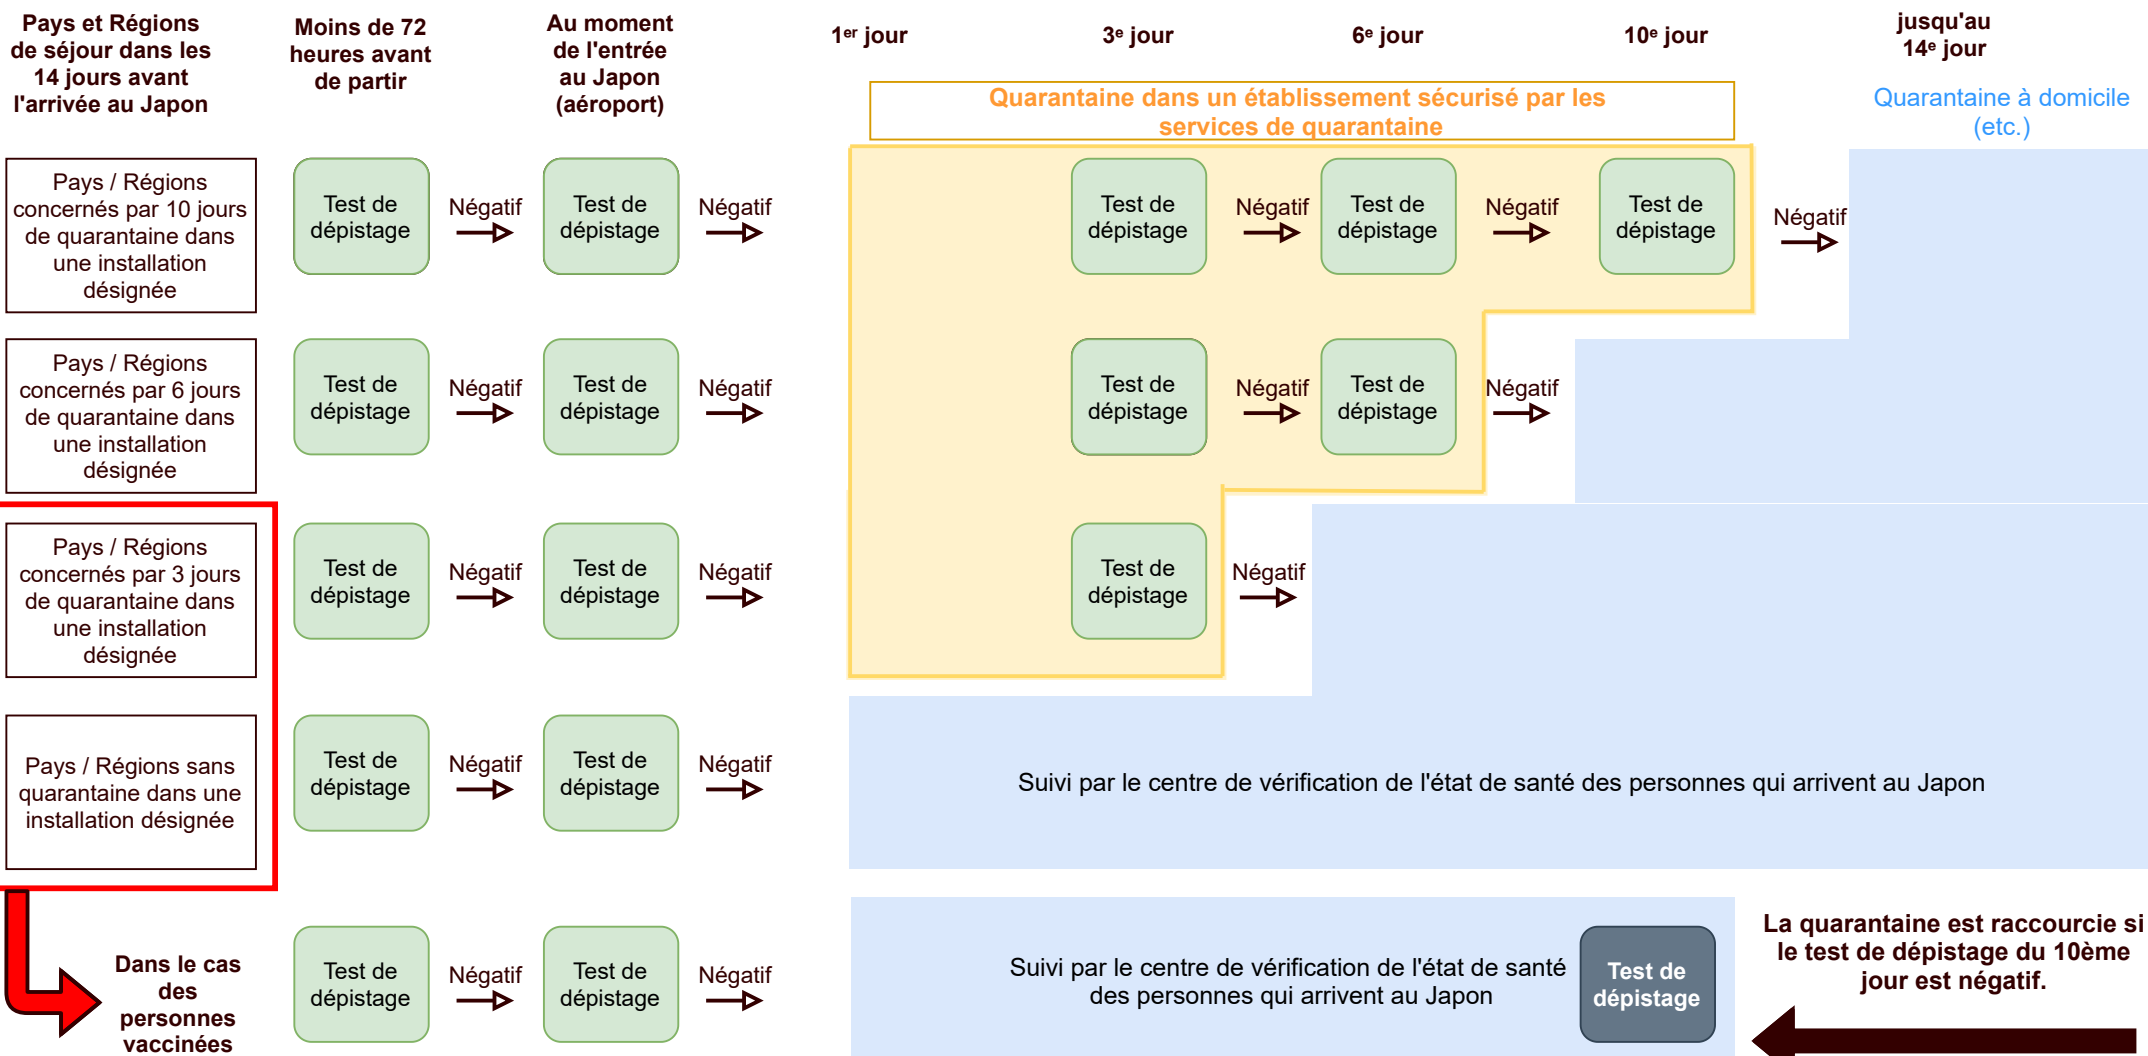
Pays et Régions de séjour dans les 14 jours avant l'arrivée au Japon

Moins de 72 heures avant de partir

Au moment de l'entrée au Japon (aéroport)

1$^{er}$ jour

3$^{e}$ jour

6$^{e}$ jour

10$^{e}$ jour

jusqu'au 14$^{e}$ jour

Quarantaine dans un établissement sécurisé par les services de quarantaine

Quarantaine à domicile (etc.)

Pays / Régions concernés par 10 jours de quarantaine dans une installation désignée

Test de dépistage

Négatif

Test de dépistage

Négatif

Test de dépistage

Négatif

Test de dépistage

Négatif

Test de dépistage

Négatif

Pays / Régions concernés par 6 jours de quarantaine dans une installation désignée

Test de dépistage

Négatif

Test de dépistage

Négatif

Test de dépistage

Négatif

Test de dépistage

Négatif

Pays / Régions concernés par 3 jours de quarantaine dans une installation désignée

Test de dépistage

Négatif

Test de dépistage

Négatif

Test de dépistage

Négatif

Pays / Régions sans quarantaine dans une installation désignée

Test de dépistage

Négatif

Test de dépistage

Négatif

Suivi par le centre de vérification de l'état de santé des personnes qui arrivent au Japon

Dans le cas des personnes vaccinées

Test de dépistage

Négatif

Test de dépistage

Négatif

Suivi par le centre de vérification de l'état de santé des personnes qui arrivent au Japon

Test de dépistage

La quarantaine est raccourcie si le test de dépistage du 10ème jour est négatif.